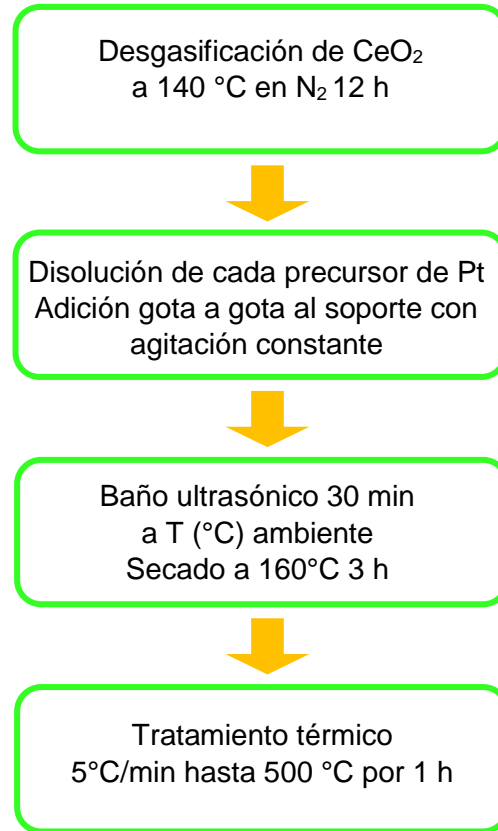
Desgasificación de $CeO_2$ a 140 °C en $N_2$ 12 h

Disolución de cada precursor de Pt
Adición gota a gota al soporte con agitación constante

Baño ultrasónico 30 min a T (°C) ambiente
Secado a 160°C 3 h

Tratamiento térmico 5°C/min hasta 500 °C por 1 h